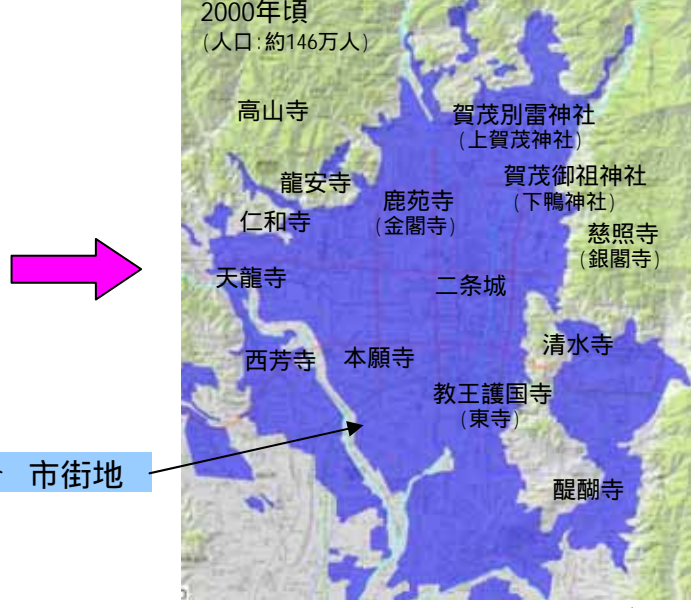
2000年頃
(人口:約146万人)

高山寺

賀茂別雷神社
(上賀茂神社)

賀茂御祖神社
(下鴨神社)

龍安寺

鹿苑寺
(金閣寺)

仁和寺

慈照寺
(銀閣寺)

天龍寺

二条城

清水寺

西芳寺

本願寺

教王護国寺
(東寺)

市街地

醍醐寺